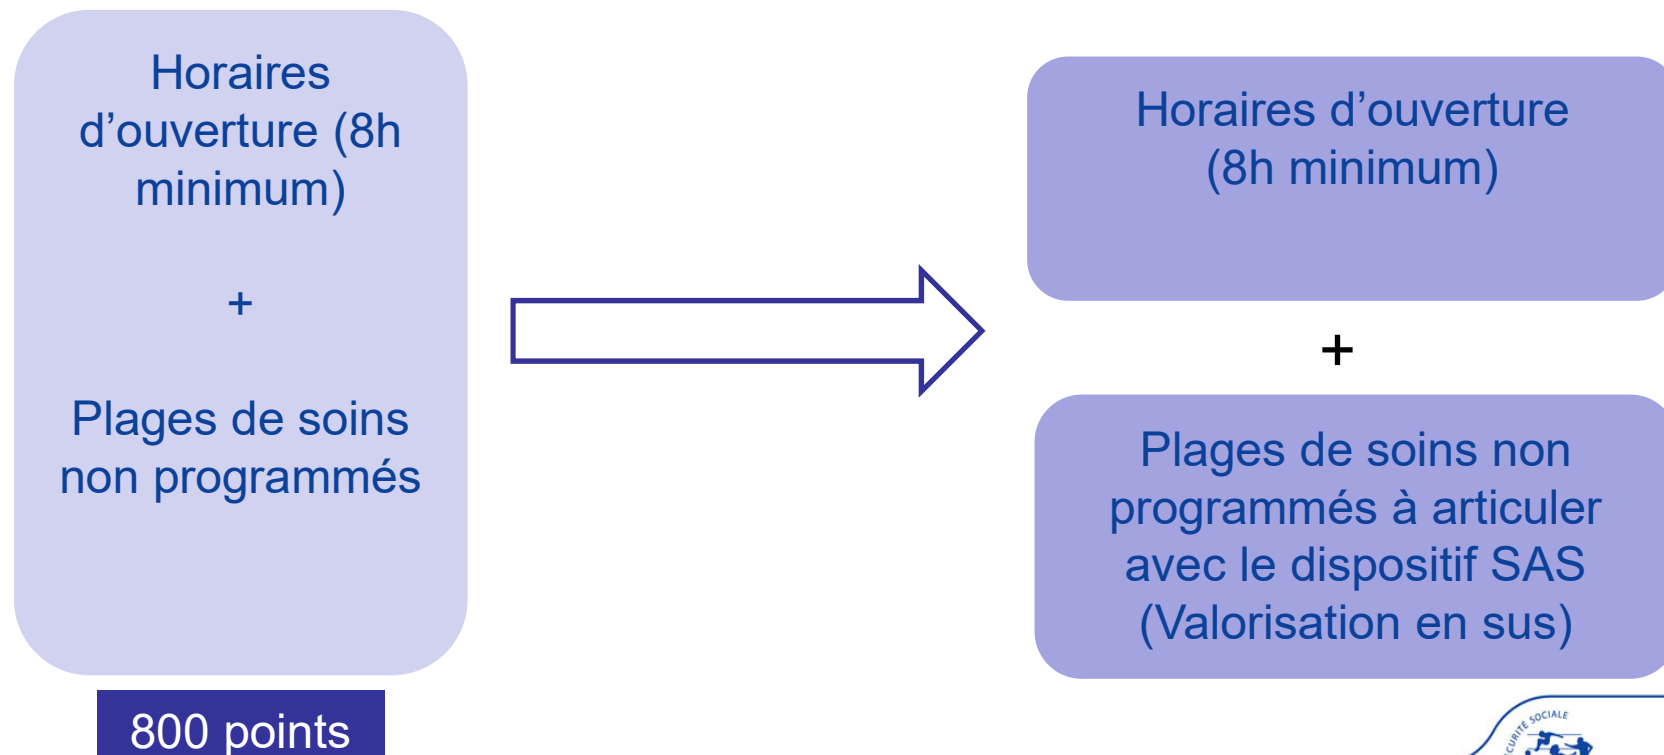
Horaires d’ouverture (8h minimum)

+

Plages de soins non programmés

800 points

Horaires d’ouverture (8h minimum)

+

Plages de soins non programmés à articuler avec le dispositif SAS (Valorisation en sus)

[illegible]CURITÉ SOCIALE